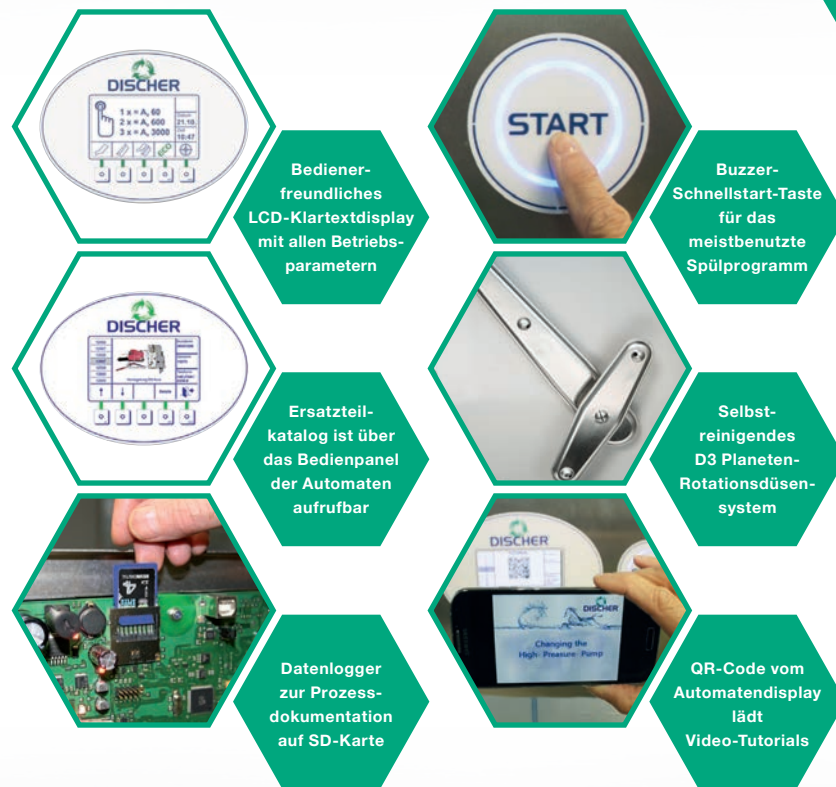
DISCHER

1 x = A, 60
2 x = A, 600
3 x = A, 3000

21.10.
16:47

Bedienerfreundliches LCD-Klartextdisplay mit allen Betriebsparametern

START

Buzzer-Schnellstart-Taste für das meistbenutzte Spülprogramm

DISCHER

Ersatzteilkatalog ist über das Bedienpanel der Automaten aufrufbar

Selbstreinigendes D3 Planeten-Rotationsdüsensystem

Datenlogger zur Prozessdokumentation auf SD-Karte

DISCHER

DISCHER
Changing the High- Pressure- Pump

QR-Code vom Automatendisplay lädt Video-Tutorials